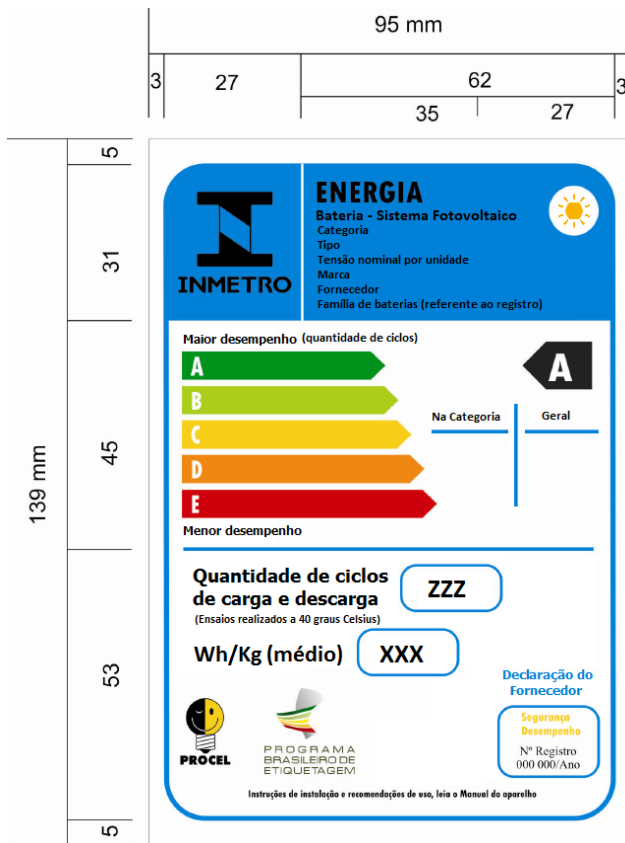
95 mm

3 27 62 3

35 27

139 mm

5

31

45

53

5

ENERGIA
Bateria - Sistema Fotovoltaico
Categoria
Tipo
Tensão nominal por unidade
Marca
Fornecedor
Família de baterias (referente ao registro)

INMETRO

Maior desempenho (quantidade de ciclos)

A
B
C
D
E

A

Na Categoria
Geral

Menor desempenho

Quantidade de ciclos de carga e descarga
(Ensaios realizados a 40 graus Celsius)
ZZZ

Wh/Kg (médio)
XXX

Declaração do Fornecedor

Segurança
Desempenho
Nº Registro
000 000/Ano

PROCEL

PROGRAMA BRASILEIRO DE ETIQUETAGEM

Instruções de instalação e recomendações de uso, leia o Manual do aparelho